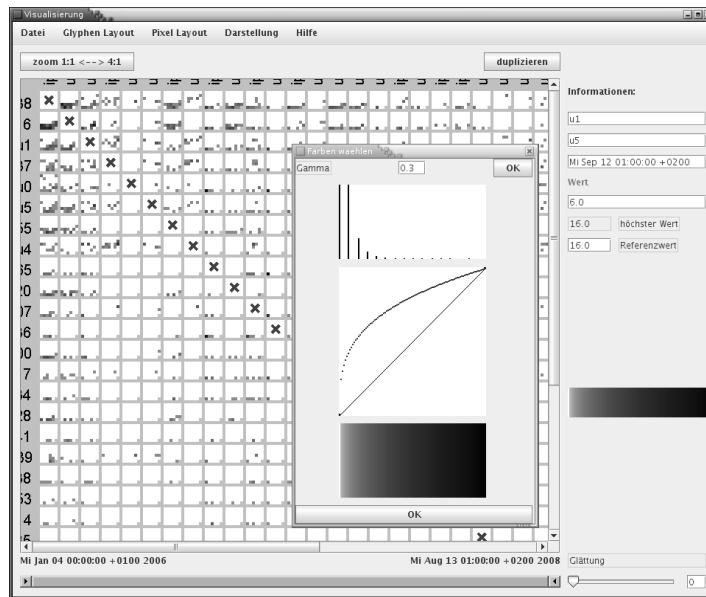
Visualisierung

Datei Glyphen Layout Pixel Layout Darstellung Hilfe

zoom 1:1 <--> 4:1

duplizieren

Informationen:

u1

u5

Mi Sep 12 01:00:00 +0200

Wert

6.0

16.0 höchster Wert

16.0 Referenzwert

Farben waehlen

Gamma 0.3 OK

OK

38
6
11
37
10
15
55
14
35
20
07
56
00
7
14
28
11
39
38
63
4
5

Mi Jan 04 00:00:00 +0100 2006

Mi Aug 13 01:00:00 +0200 2008

Glättung

0